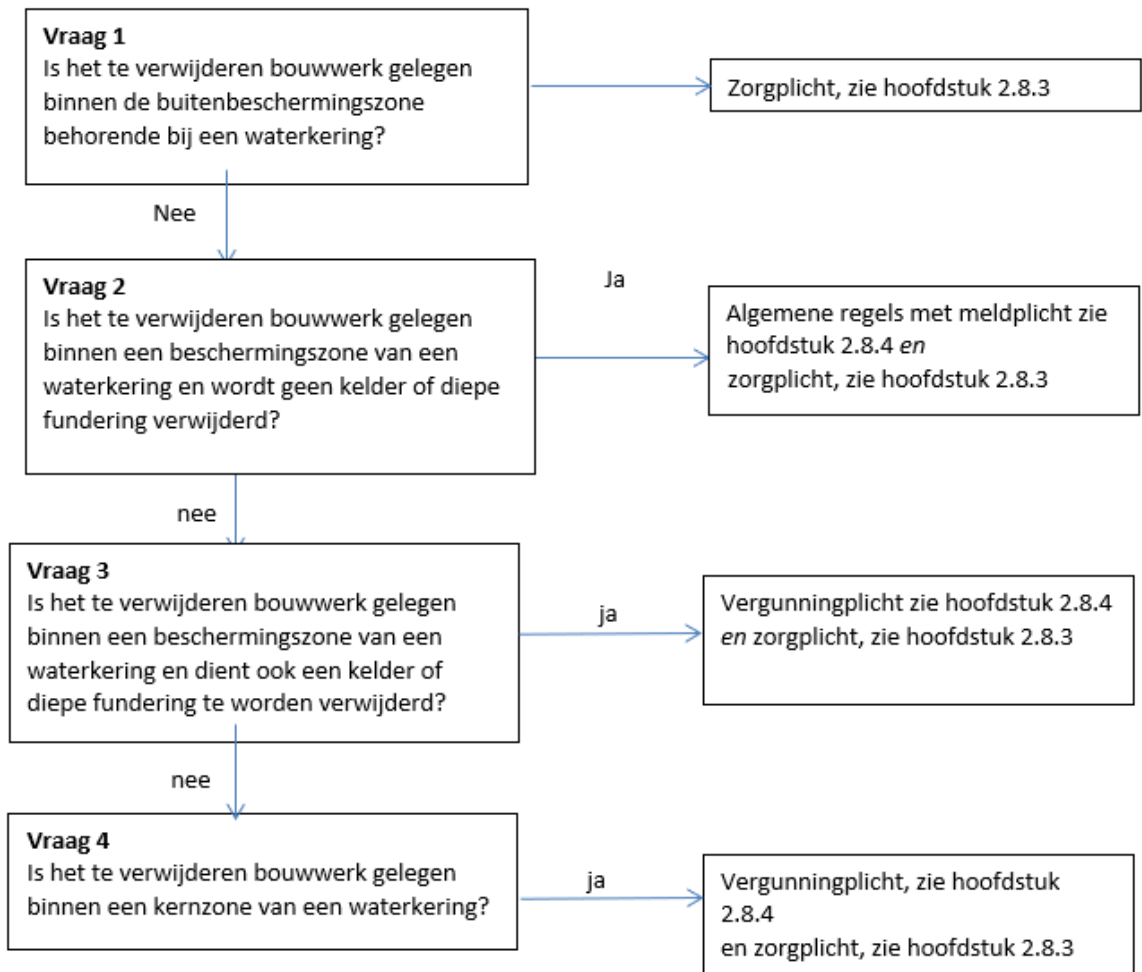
**Vraag 1**
Is het te verwijderen bouwwerk gelegen binnen de buitenbeschermingszone behorende bij een waterkering?

Zorgplicht, zie hoofdstuk 2.8.3

Nee

**Vraag 2**
Is het te verwijderen bouwwerk gelegen binnen een beschermingszone van een waterkering en wordt geen kelder of diepe fundering verwijderd?

Ja

Algemene regels met meldplicht zie hoofdstuk 2.8.4 *en*
zorgplicht, zie hoofdstuk 2.8.3

nee

**Vraag 3**
Is het te verwijderen bouwwerk gelegen binnen een beschermingszone van een waterkering en dient ook een kelder of diepe fundering te worden verwijderd?

ja

Vergunningplicht zie hoofdstuk 2.8.4 *en* zorgplicht, zie hoofdstuk 2.8.3

nee

**Vraag 4**
Is het te verwijderen bouwwerk gelegen binnen een kernzone van een waterkering?

ja

Vergunningplicht, zie hoofdstuk 2.8.4
en zorgplicht, zie hoofdstuk 2.8.3